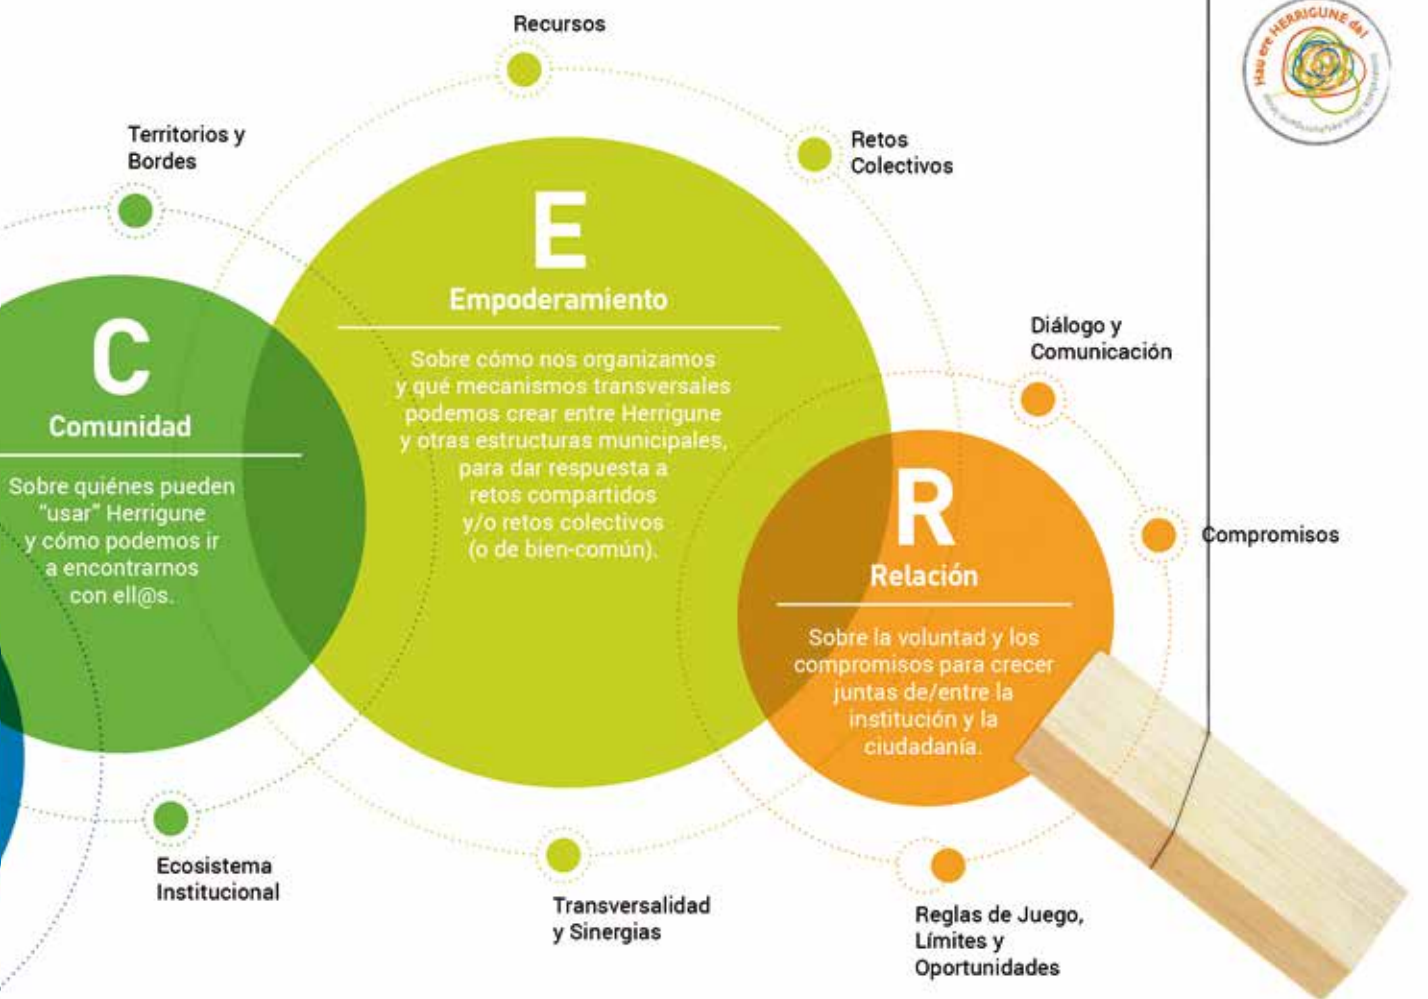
Recursos

Territorios y Bordes

Retos Colectivos

Hau ere HERRIGUNE da!

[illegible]

C
Comunidad

Sobre quiénes pueden "usar" Herrigune y cómo podemos ir a encontrarnos con ell@s.

E
Empoderamiento

Sobre cómo nos organizamos y qué mecanismos transversales podemos crear entre Herrigune y otras estructuras municipales, para dar respuesta a retos compartidos y/o retos colectivos (o de bien-común).

Diálogo y Comunicación

Compromisos

R
Relación

Sobre la voluntad y los compromisos para crecer juntas de/entre la institución y la ciudadanía.

Ecosistema Institucional

Transversalidad y Sinergias

Reglas de Juego, Límites y Oportunidades